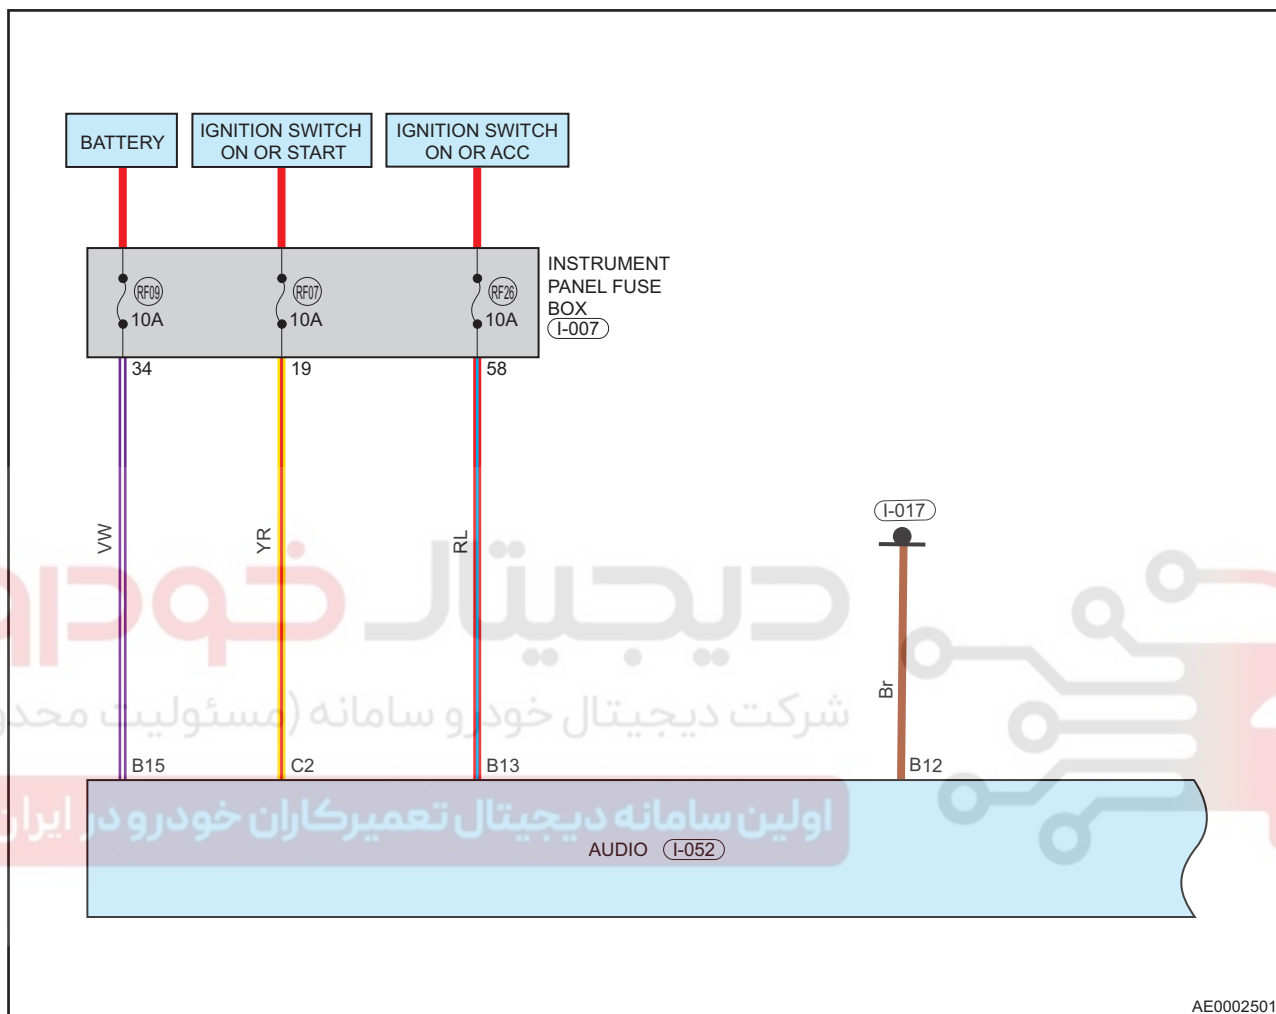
BATTERY

IGNITION SWITCH ON OR START

IGNITION SWITCH ON OR ACC

RF09 10A

RF07 10A

RF26 10A

INSTRUMENT PANEL FUSE BOX I-007

34

19

58

VW

YR

RL

I-017

Br

دیجیتال خودرو

شرکت دیجیتال خودرو سامانه (مسئولیت محدود)

B15

C2

B13

B12

اولین سامانه دیجیتال تعمیرکاران خودرو در ایران

AUDIO I-052

AE0002501